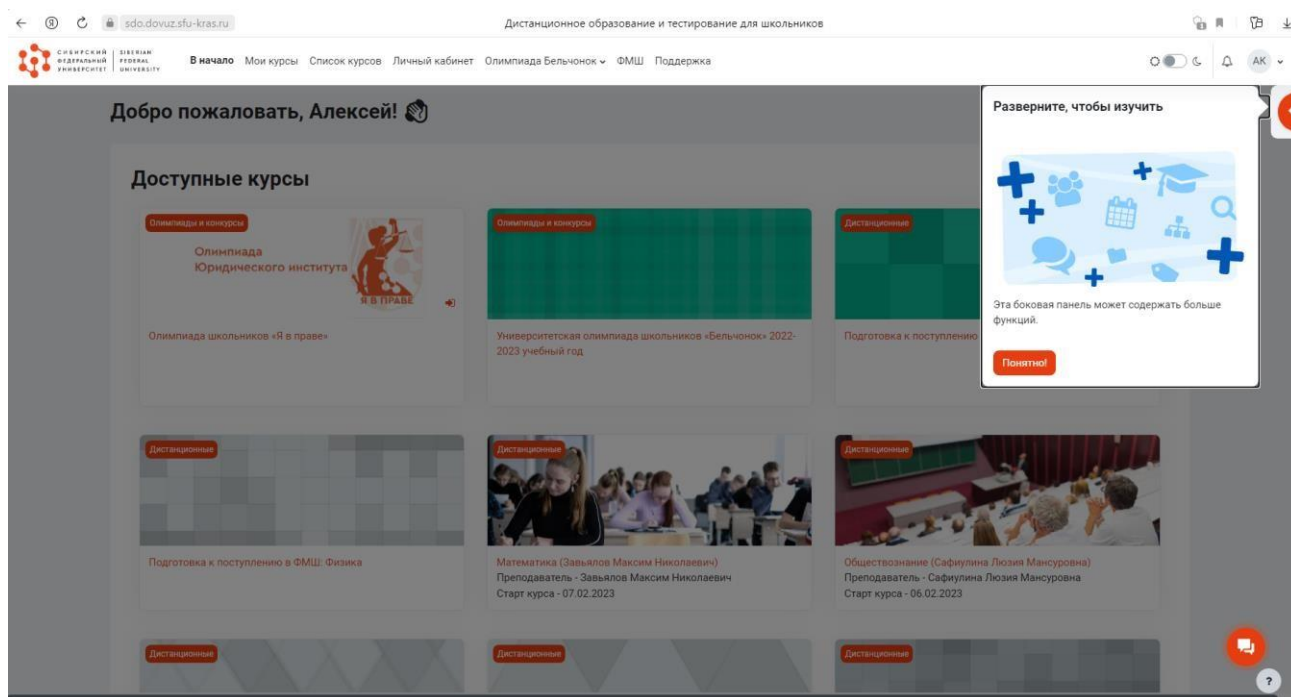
sdo.dovuz.sfu-kras.ru

Дистанционное образование и тестирование для школьников

СИБИРСКИЙ ФЕДЕРАЛЬНЫЙ УНИВЕРСИТЕТ | SIBERIAN FEDERAL UNIVERSITY

В начало Мои курсы Список курсов Личный кабинет Олимпиада Бельчонок ФМШ Поддержка

AK

Добро пожаловать, Алексей!

Доступные курсы

Олимпиады и конкурсы

Олимпиада Юрдического института

Я В ПРАВЕ

Олимпиада школьников «Я в праве»

Олимпиады и конкурсы

Университетская олимпиада школьников «Бельчонок» 2022-2023 учебный год

Дистанционные

Подготовка к поступлению

Разверните, чтобы изучить

Эта боковая панель может содержать больше функций.

Понятно!

Дистанционные

Подготовка к поступлению в ФМШ: Физика

Дистанционные

Математика (Завьялов Максим Николаевич)
Преподаватель - Завьялов Максим Николаевич
Старт курса - 07.02.2023

Дистанционные

Обществознание (Сафиулина Люзия Мансуровна)
Преподаватель - Сафиулина Люзия Мансуровна
Старт курса - 06.02.2023

Дистанционные

Дистанционные

Дистанционные

?